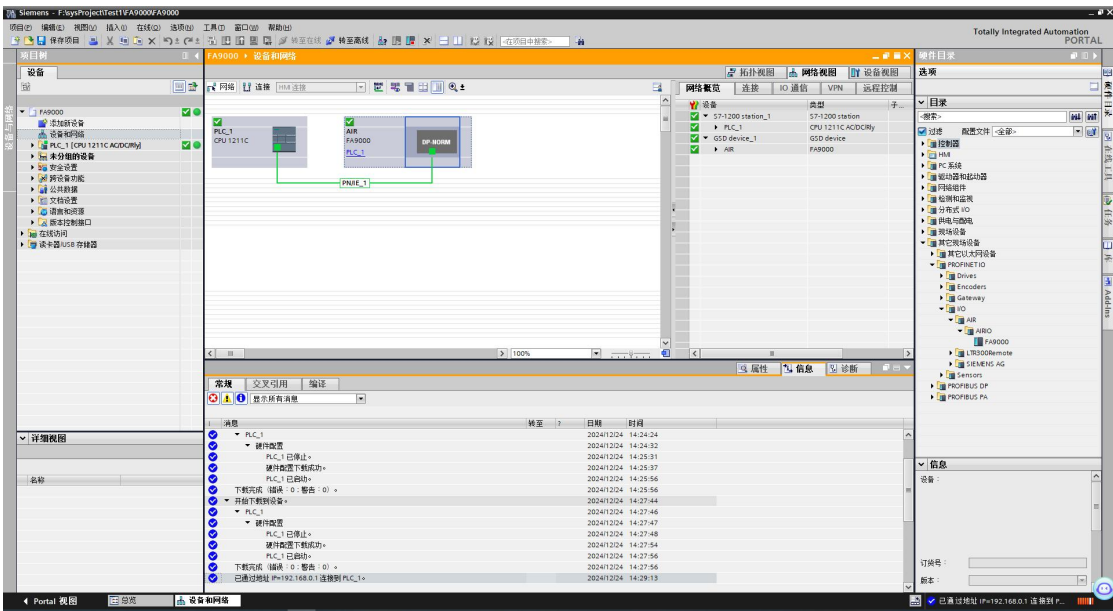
Siemens - F:\sysProject\Test1\FA9000\FA9000

项目(P) 编辑(E) 视图(V) 插入(I) 在线(O) 选项(N) 工具(T) 窗口(W) 帮助(H)

保存项目 转至在线 转至离线 <在项目中搜索>

Totally Integrated Automation PORTAL

项目树

设备

FA9000
添加新设备
设备和网络
PLC_1 [CPU 1211C AC/DC/Rly]
未分组的设备
安全设置
跨设备功能
公共数据
文档设置
语言和资源
版本控制接口
在线访问
读卡器/USB 存储器

详细视图

名称

FA9000 ▸ 设备和网络

拓扑视图 网络视图 设备视图

网络 连接 HMI 连接

PLC_1
CPU 1211C

AIR
FA9000
PLC_1

DP-NORM

PN/IE_1

100%

网络概览 连接 IO 通信 VPN 远程控制

| 设备 | 类型 |
|---|---|
| S7-1200 station_1 | S7-1200 station |
| PLC_1 | CPU 1211C AC/DC/Rly |
| GSD device_1 | GSD device |
| AIR | FA9000 |

属性 信息 诊断

常规 交叉引用 编译

显示所有消息

| 消息 | 转至 | ? | 日期 | 时间 |
|---|---|---|---|---|
| PLC_1 | | | 2024/12/24 | 14:24:24 |
| 硬件配置 | | | 2024/12/24 | 14:24:32 |
| PLC_1 已停止。 | | | 2024/12/24 | 14:25:31 |
| 硬件配置下载成功。 | | | 2024/12/24 | 14:25:37 |
| PLC_1 已启动。 | | | 2024/12/24 | 14:25:56 |
| 下载完成（错误：0；警告：0）。 | | | 2024/12/24 | 14:25:56 |
| 开始下载到设备。 | | | 2024/12/24 | 14:27:44 |
| PLC_1 | | | 2024/12/24 | 14:27:46 |
| 硬件配置 | | | 2024/12/24 | 14:27:47 |
| PLC_1 已停止。 | | | 2024/12/24 | 14:27:48 |
| 硬件配置下载成功。 | | | 2024/12/24 | 14:27:54 |
| PLC_1 已启动。 | | | 2024/12/24 | 14:27:56 |
| 下载完成（错误：0；警告：0）。 | | | 2024/12/24 | 14:27:56 |
| 已通过地址 IP=192.168.0.1 连接到 PLC_1。 | | | 2024/12/24 | 14:29:13 |

硬件目录

选项

目录

<搜索>

过滤 配置文件 <全部>

控制器
HMI
PC 系统
驱动器和起动器
网络组件
检测和监视
分布式 I/O
供电与配电
现场设备
其它现场设备
其它以太网设备
PROFINET IO
Drives
Encoders
Gateway
I/O
AIR
AIRIO
FA9000
LTR300Remote
SIEMENS AG
Sensors
PROFIBUS DP
PROFIBUS PA

信息

设备：

订货号：

版本：

Portal 视图 总览 设备和网络

已通过地址 IP=192.168.0.1 连接到 P...